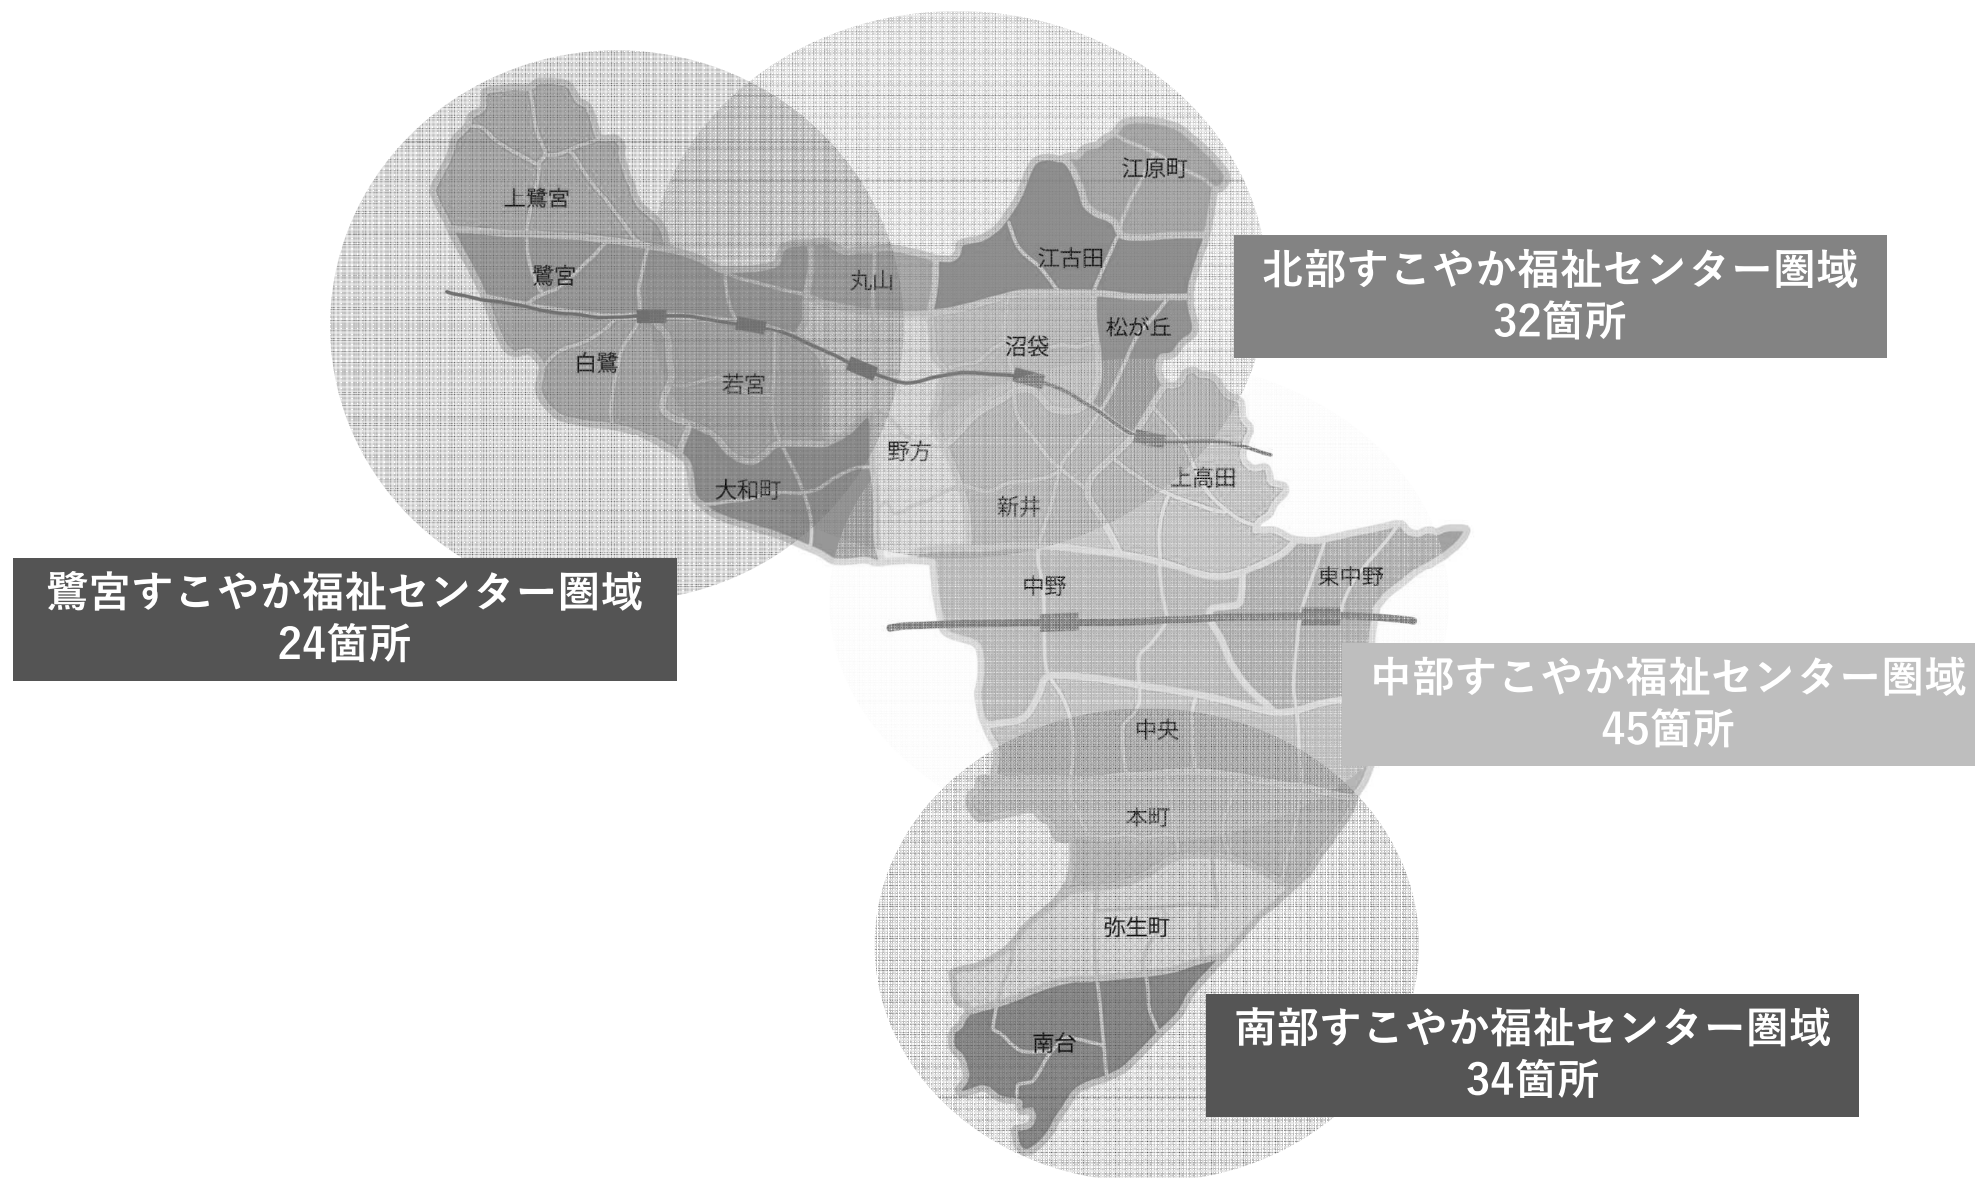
上鷺宮

江原町

江古田

北部すこやか福祉センター圏域
32箇所

鷺宮

丸山

松が丘

沼袋

白鷺

若宮

野方

上高田

大和町

新井

鷺宮すこやか福祉センター圏域
24箇所

中野

東中野

中部すこやか福祉センター圏域
45箇所

中央

本町

弥生町

南部すこやか福祉センター圏域
34箇所

南台